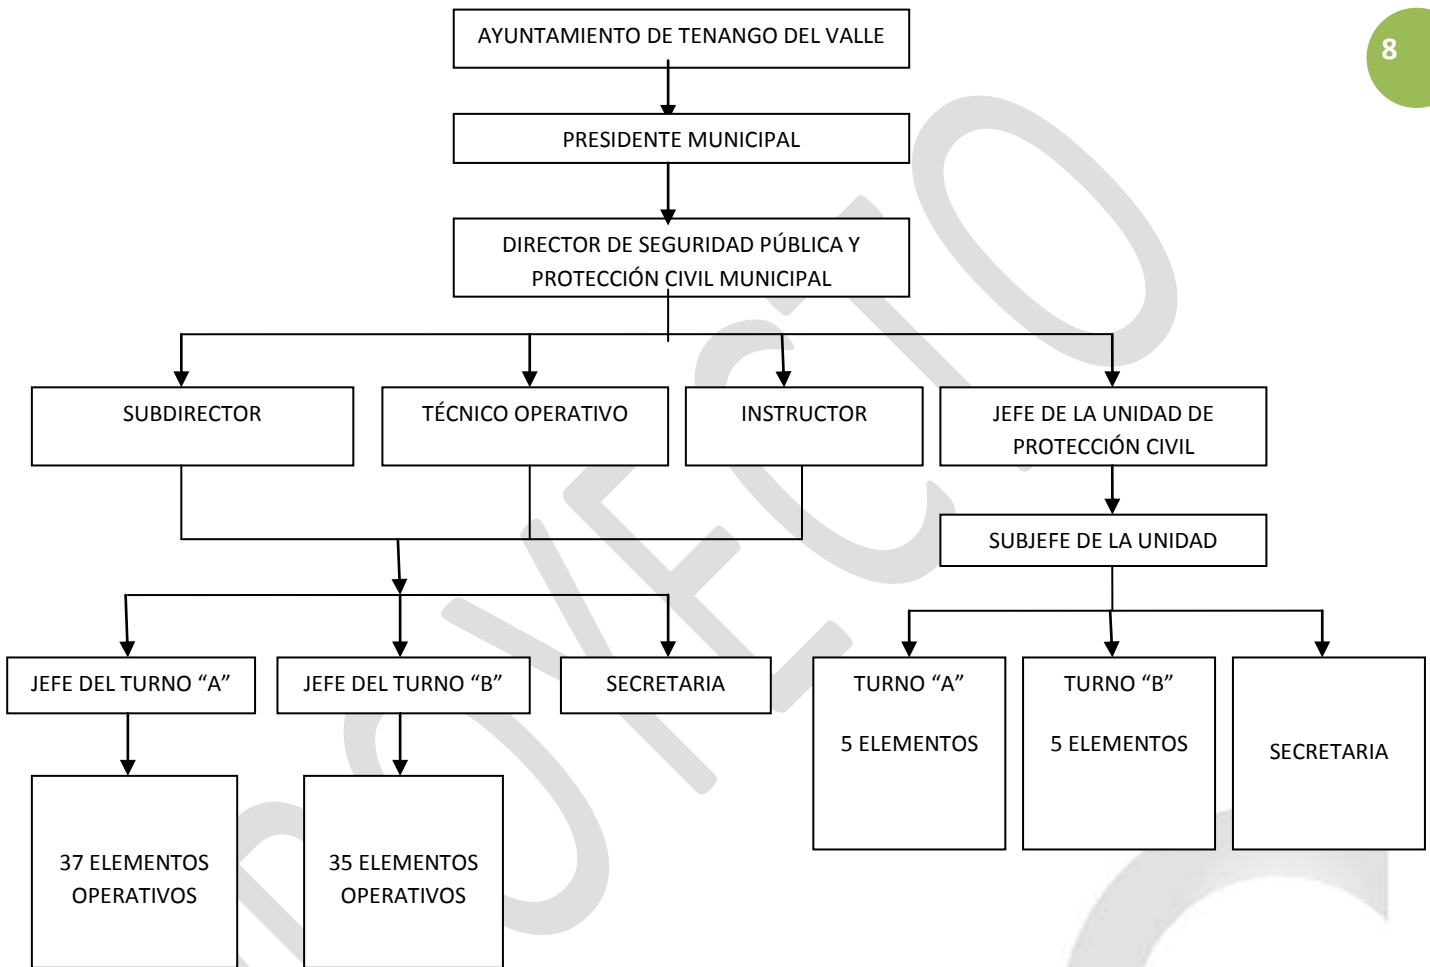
8

AYUNTAMIENTO DE TENANGO DEL VALLE

PRESIDENTE MUNICIPAL

DIRECTOR DE SEGURIDAD PÚBLICA Y PROTECCIÓN CIVIL MUNICIPAL

SUBDIRECTOR

TÉCNICO OPERATIVO

INSTRUCTOR

JEFE DE LA UNIDAD DE PROTECCIÓN CIVIL

SUBJEFE DE LA UNIDAD

JEFE DEL TURNO “A”

JEFE DEL TURNO “B”

SECRETARIA

TURNO “A”

5 ELEMENTOS

TURNO “B”

5 ELEMENTOS

SECRETARIA

37 ELEMENTOS OPERATIVOS

35 ELEMENTOS OPERATIVOS